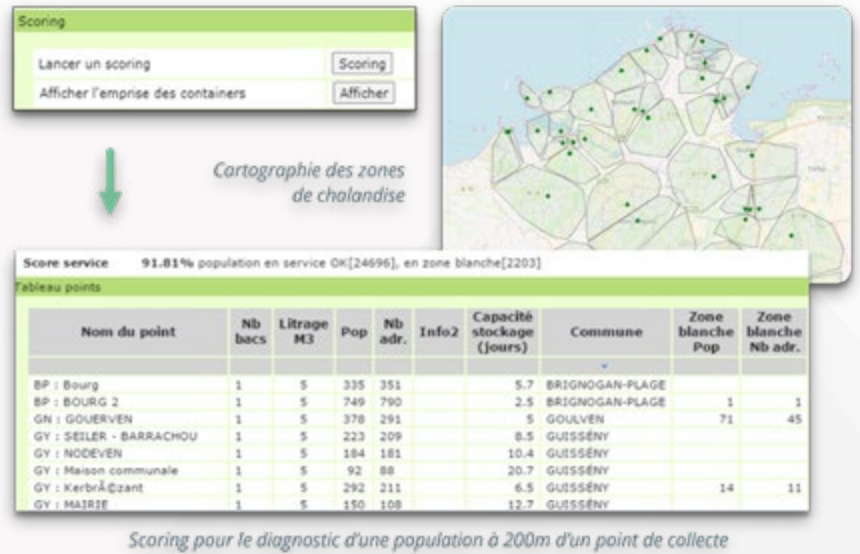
Scoring

Lancer un scoring | Scoring

Afficher l'emprise des containers | Afficher

Cartographie des zones de chalandise

Score service 91.81% population en service OK[24696], en zone blanche[2203]

Tableau points

| Nom du point | Nb bacs | Litrage M3 | Pop | Nb adr. | Info2 | Capacité stockage (jours) | Commune | Zone blanche Pop | Zone blanche Nb adr. |
|---|---|---|---|---|---|---|---|---|---|
| BP : Bourg | 1 | 5 | 335 | 351 | | 5.7 | BRIGNOGAN-PLAGE | | |
| BP : BOURG 2 | 1 | 5 | 749 | 790 | | 2.5 | BRIGNOGAN-PLAGE | 1 | 1 |
| GN : GOUERVEN | 1 | 5 | 378 | 291 | | 5 | GOULVEN | 71 | 45 |
| GY : SEILER - BARRACHOU | 1 | 5 | 223 | 209 | | 8.5 | GUISSÉNY | | |
| GY : NODEVEN | 1 | 5 | 184 | 181 | | 10.4 | GUISSÉNY | | |
| GY : Maison communale | 1 | 5 | 92 | 88 | | 20.7 | GUISSÉNY | | |
| GY : KerbrÃ©zant | 1 | 5 | 292 | 211 | | 6.5 | GUISSÉNY | 14 | 11 |
| GY : MAIRIE | 1 | 5 | 150 | 108 | | 12.7 | GUISSÉNY | | |

Scoring pour le diagnostic d'une population à 200m d'un point de collecte